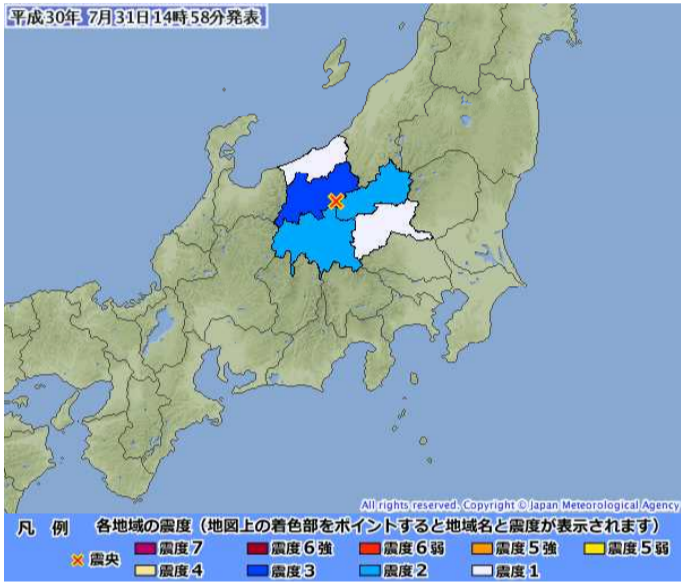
平成30年 7月31日14時58分発表

All rights reserved. Copyright © Japan Meteorological Agency

凡 例　各地域の震度（地図上の着色部をポイントすると地域名と震度が表示されます）

× 震央　震度7　震度6強　震度6弱　震度5強　震度5弱　震度4　震度3　震度2　震度1